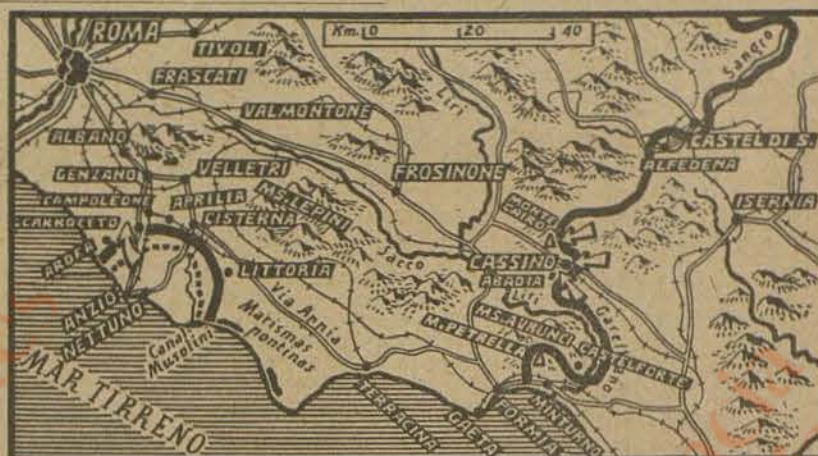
ROMA
TIVOLI
Km. 0 20 40
Sangro
FRASCATI
VALMONTONE
Liri
ALBANO
CASTEL DI S.
ALFEDENA
GENZANO
VELLETRI
FROSINONE
CAMPOLEONE
APRILIA
MS. LEPINI
MONTE CAIRO
ISERNIA
CARROCETO
CISTERNA
ARDEA
CASSINO
Sacco
LITTORIA
ABADIA
ANZIO
NETTUNO
Via Appia
Marismas pontinas
Canal Mussolini
MS. AVRUNCI
M. PETRELLA
CASTELFORTE
Garigliano
MAR TIRRENO
TERRACINA
GAETA
FORMIA
MINTURNO